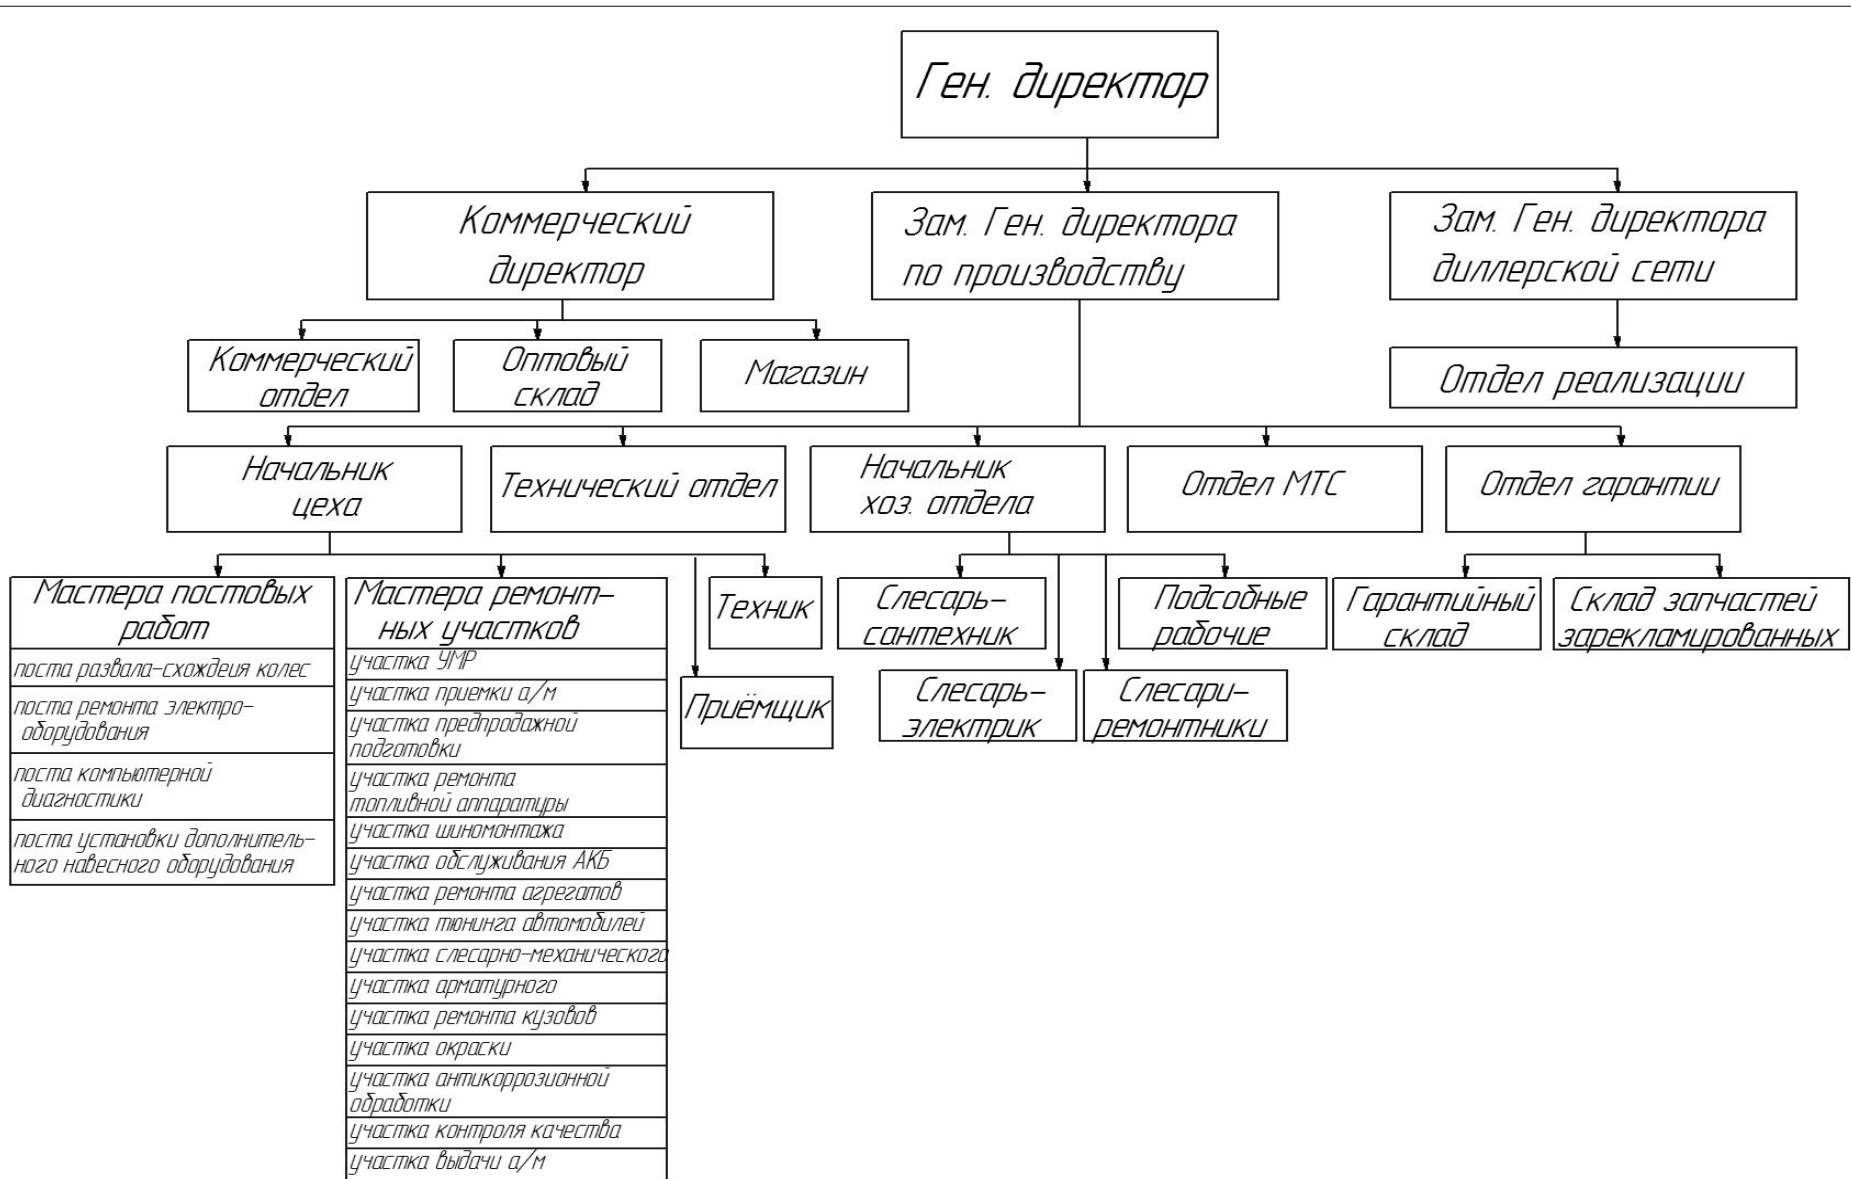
Ген. директор

Коммерческий директор

Зам. Ген. директора по производству

Зам. Ген. директора диллерской сети

Коммерческий отдел

Оптовый склад

Магазин

Отдел реализации

Начальник цеха

Технический отдел

Начальник хоз. отдела

Отдел МТС

Отдел гарантии

Мастера постовых работ
поста развала-схождеия колес
поста ремонта электро-оборудования
поста компьютерной диагностики
поста установки дополнительного навесного оборудования

Мастера ремонтных участков
участка УМР
участка приемки а/м
участка предпродажной подготовки
участка ремонта топливной аппаратуры
участка шиномонтажа
участка обслуживания АКБ
участка ремонта агрегатов
участка тюнинга автомобилей
участка слесарно-механического
участка арматурного
участка ремонта кузовов
участка окраски
участка антикоррозионной обработки
участка контроля качества
участка выдачи а/м

Техник

Приёмщик

Слесарь-сантехник

Слесарь-электрик

Слесари-ремонтники

Подсобные рабочие

Гарантийный склад

Склад запчастей зарекламированных